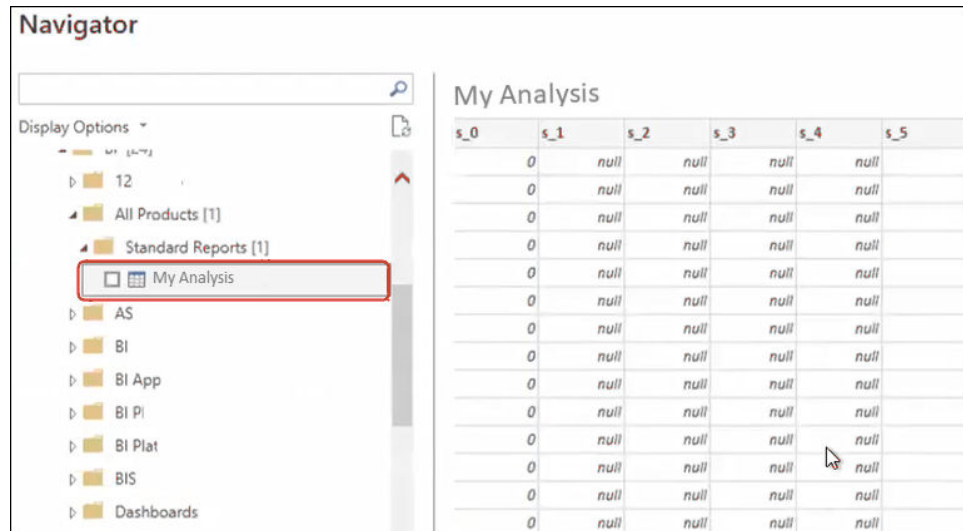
Navigator

Display Options

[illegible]
12
All Products [1]
Standard Reports [1]
My Analysis
AS
BI
BI App
BI Pl
BI Plat
BIS
Dashboards

My Analysis

| s_0 | s_1 | s_2 | s_3 | s_4 | s_5 |
|---|---|---|---|---|---|
| 0 | null | null | null | null | |
| 0 | null | null | null | null | |
| 0 | null | null | null | null | |
| 0 | null | null | null | null | |
| 0 | null | null | null | null | |
| 0 | null | null | null | null | |
| 0 | null | null | null | null | |
| 0 | null | null | null | null | |
| 0 | null | null | null | null | |
| 0 | null | null | null | null | |
| 0 | null | null | null | null | |
| 0 | null | null | null | null | |
| 0 | null | null | null | null | |
| 0 | null | null | null | null | |